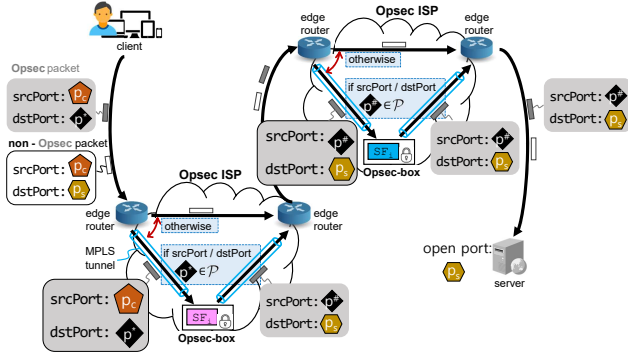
client

Opsec packet

srcPort: $p_c$

dstPort: $p^+$

non - Opsec packet

srcPort: $p_c$

dstPort: $p_s$

edge router

MPLS tunnel

otherwise

if srcPort / dstPort $p^+ \in \mathcal{P}$

Opsec ISP

edge router

srcPort: $p_c$

dstPort: $p^+$

$SF_1$

Opsec-box

srcPort: $p^\#$

dstPort: $p_s$

Opsec ISP

edge router

edge router

otherwise

if srcPort / dstPort $p^\# \in \mathcal{P}$

srcPort: $p^\#$

dstPort: $p_s$

$SF_1$

Opsec-box

srcPort: $p^\#$

dstPort: $p_s$

srcPort: $p^\#$

dstPort: $p_s$

open port: $p_s$

server